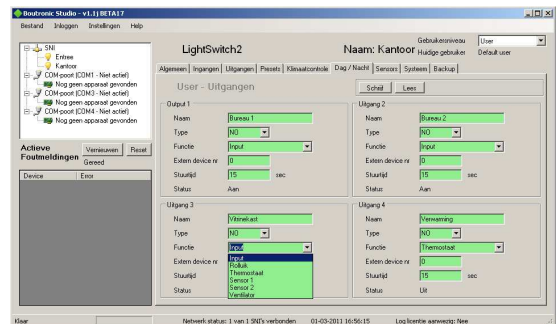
Boutronic Studio - v1.1| BETA17

Bestand Inloggen Instellingen Help

SNI
Entree
Kantoor
COM-poort (COM1 - Niet actief)
Nog geen apparaat gevonden
COM-poort (COM3 - Niet actief)
Nog geen apparaat gevonden
COM-poort (COM4 - Niet actief)
Nog geen apparaat gevonden

Actieve Foutmeldingen
Vernieuwen Reset
Gereed

| Device | Error |
|---|---|

LightSwitch2

Naam: Kantoor

Gebruikersniveau User
Huidige gebruiker Default user

Algemeen | Ingangen | Uitgangen | Presets | Klimaatcontrole | Dag / Nacht | Sensors | Systeem | Backup

User - Uitgangen

Schrijf Lees

Output 1
Naam Bureau 1
Type NO
Functie Input
Extern device nr 0
Stuurtijd 15 sec
Status Aan

Uitgang 2
Naam Bureau 2
Type NO
Functie Input
Extern device nr 0
Stuurtijd 15 sec
Status Aan

Uitgang 3
Naam Vitrinekast
Type NO
Functie Input
Extern device nr
Stuurtijd
Status
Input
Rolluik
Thermostaat
Sensor 1
Sensor 2
Ventilator

Uitgang 4
Naam Verwarming
Type NO
Functie Thermostaat
Extern device nr 0
Stuurtijd 15 sec
Status Uit

Klaar
Netwerk status: 1 van 1 SNI's verbonden 01-03-2011 16:56:15 Log licentie aanwezig: Nee